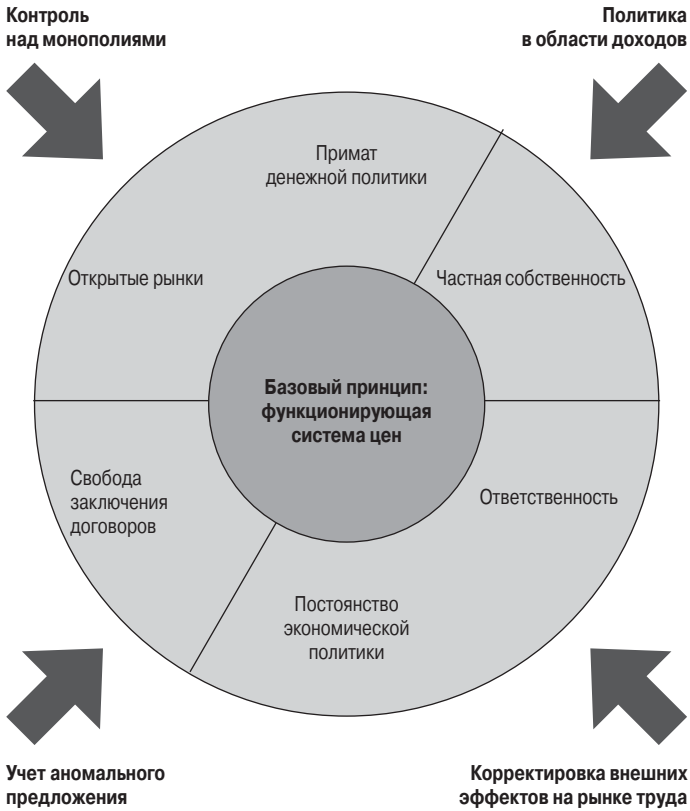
Контроль над монополиями

Политика в области доходов

Примат денежной политики

Открытые рынки

Частная собственность

Базовый принцип: функционирующая система цен

Свобода заключения договоров

Ответственность

Постоянство экономической политики

Учет аномального предложения

Корректировка внешних эффектов на рынке труда